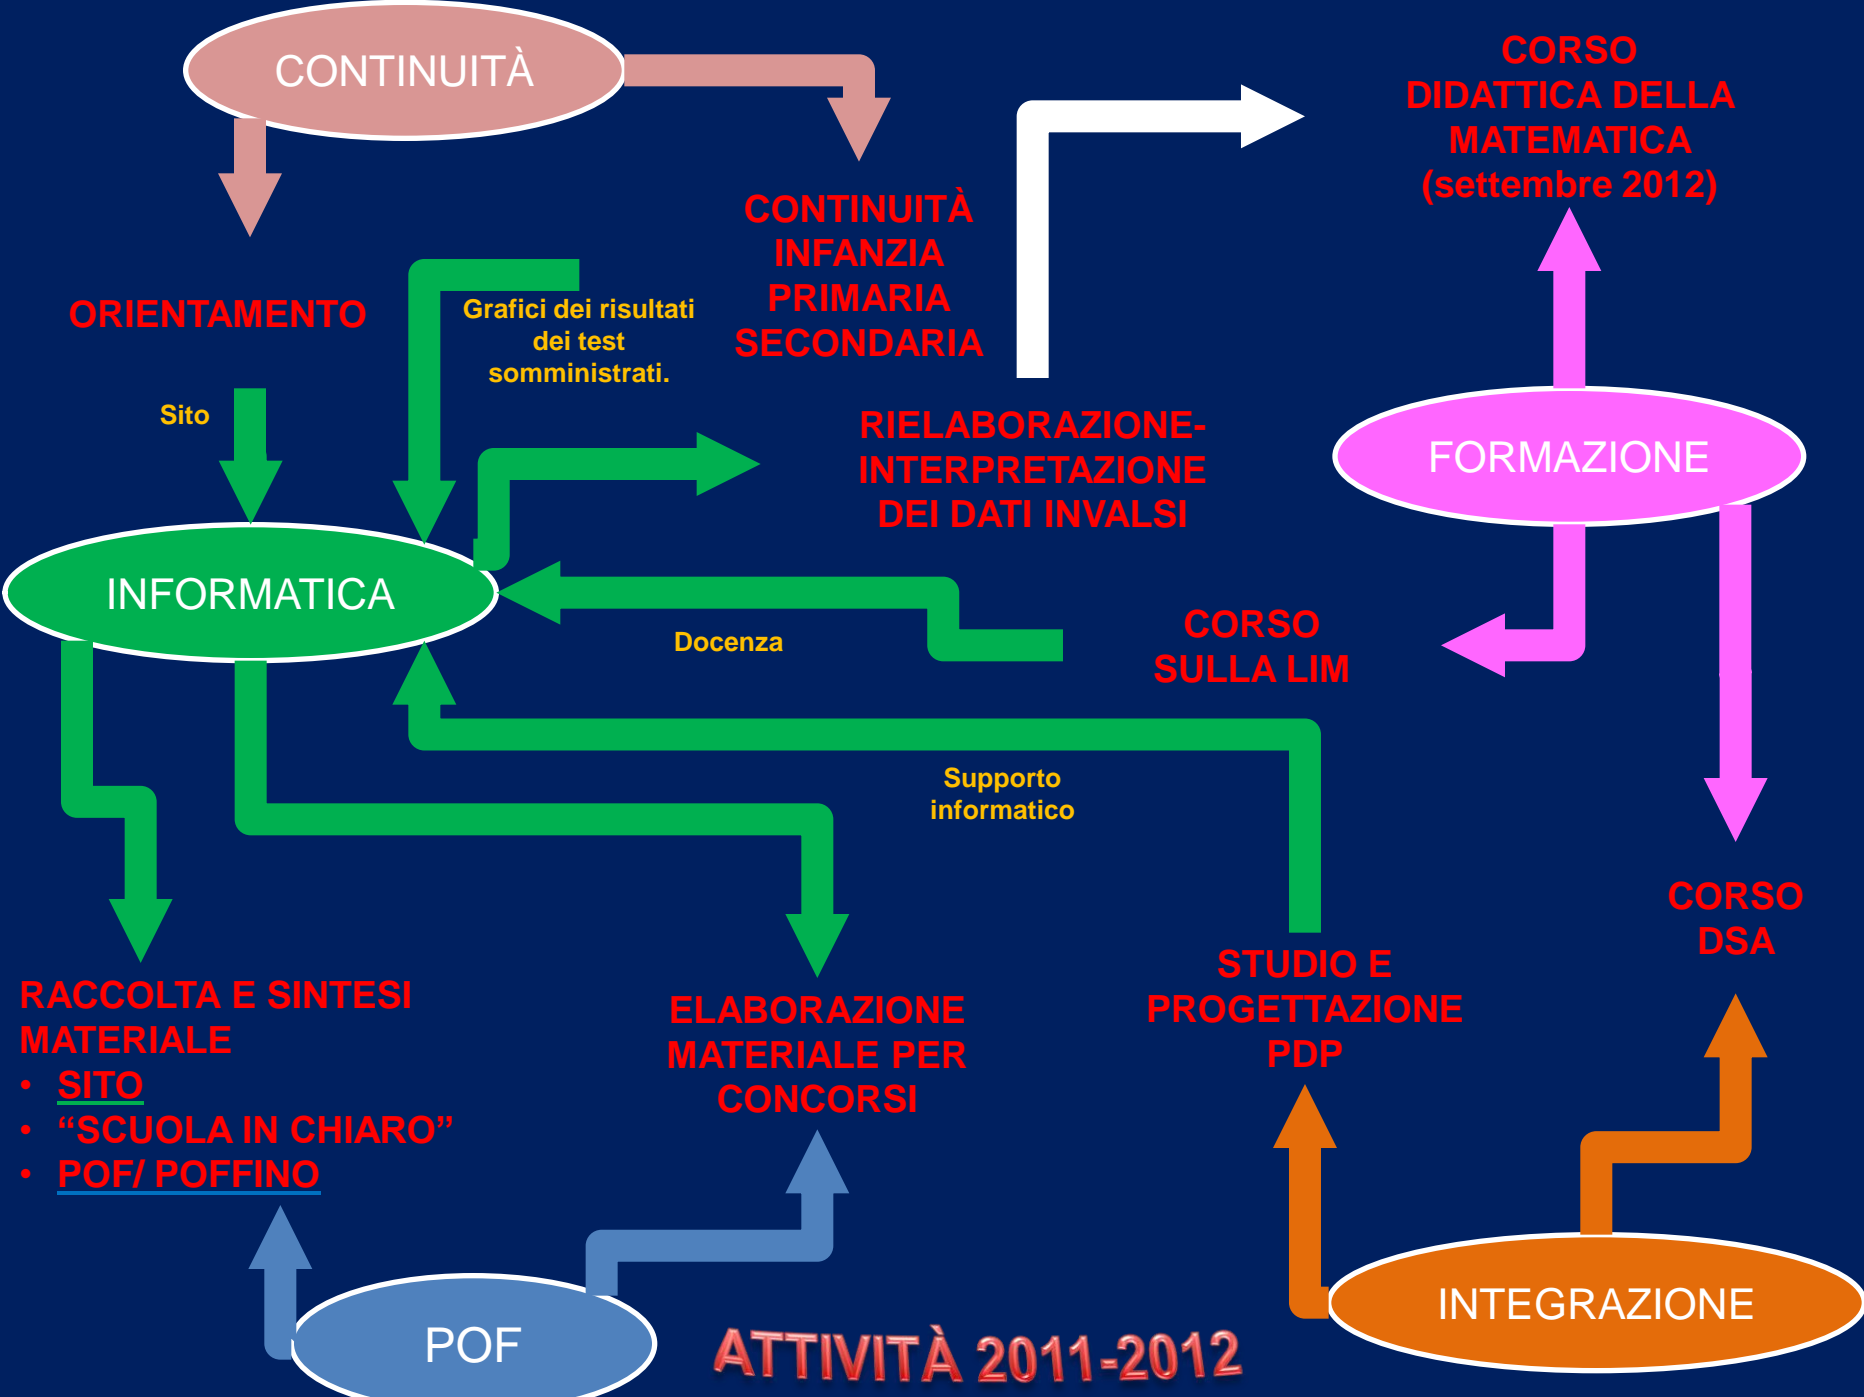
CONTINUITÀ

CORSO DIDATTICA DELLA MATEMATICA (settembre 2012)

CONTINUITÀ INFANZIA PRIMARIA SECONDARIA

ORIENTAMENTO

Grafici dei risultati dei test somministrati.

Sito

RIELABORAZIONE- INTERPRETAZIONE DEI DATI INVALSI

FORMAZIONE

INFORMATICA

Docenza

CORSO SULLA LIM

Supporto informatico

CORSO DSA

STUDIO E PROGETTAZIONE PDP

RACCOLTA E SINTESI MATERIALE
• SITO
• “SCUOLA IN CHIARO”
• POF/ POFFINO

ELABORAZIONE MATERIALE PER CONCORSI

INTEGRAZIONE

POF

ATTIVITÀ 2011-2012